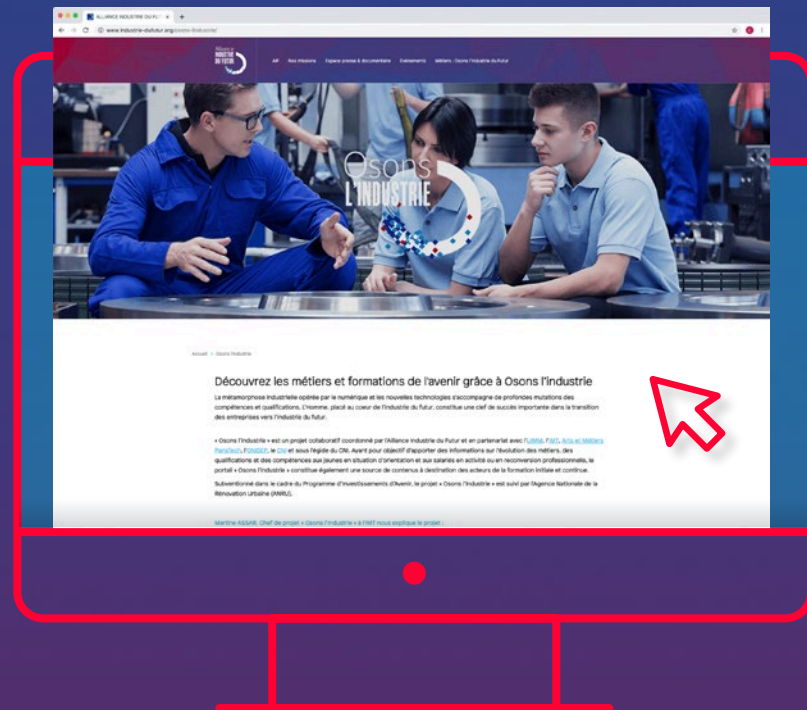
ALLIANCE INDUSTRIE DU FUTUR

www.industrie-dufutur.org/osons-lindustrie/

Alliance INDUSTRIE DU FUTUR

AIF Nos missions Espace presse & documentaire Événements Métiers : Osons l'industrie du Futur

Osons L'INDUSTRIE

Accueil > Osons l'industrie

Découvrez les métiers et formations de l'avenir grâce à Osons l'industrie

La métamorphose industrielle opérée par le numérique et les nouvelles technologies s'accompagne de profondes mutations des compétences et qualifications. L'Homme, placé au coeur de l'industrie du futur, constitue une clef de succès importante dans la transition des entreprises vers l'industrie du futur.

« Osons l'industrie » est un projet collaboratif coordonné par l'Alliance Industrie du Futur et en partenariat avec l'UIMM, l'IMT, Arts et Métiers ParisTech, FONDEP, le CNI et sous l'égide du CNI. Avant pour objectif d'apporter des informations sur l'évolution des métiers, des qualifications et des compétences aux jeunes en situation d'orientation et aux salariés en activité ou en reconversion professionnelle, le portail « Osons l'industrie » constitue également une source de contenus à destination des acteurs de la formation initiale et continue.

Subventionné dans le cadre du Programme d'Investissements d'Avenir, le projet « Osons l'industrie » est suivi par l'Agence Nationale de la Rénovation Urbaine (ANRU).

Martine ASSAR, Chef de projet « Osons l'industrie » à l'IMT nous explique le projet :